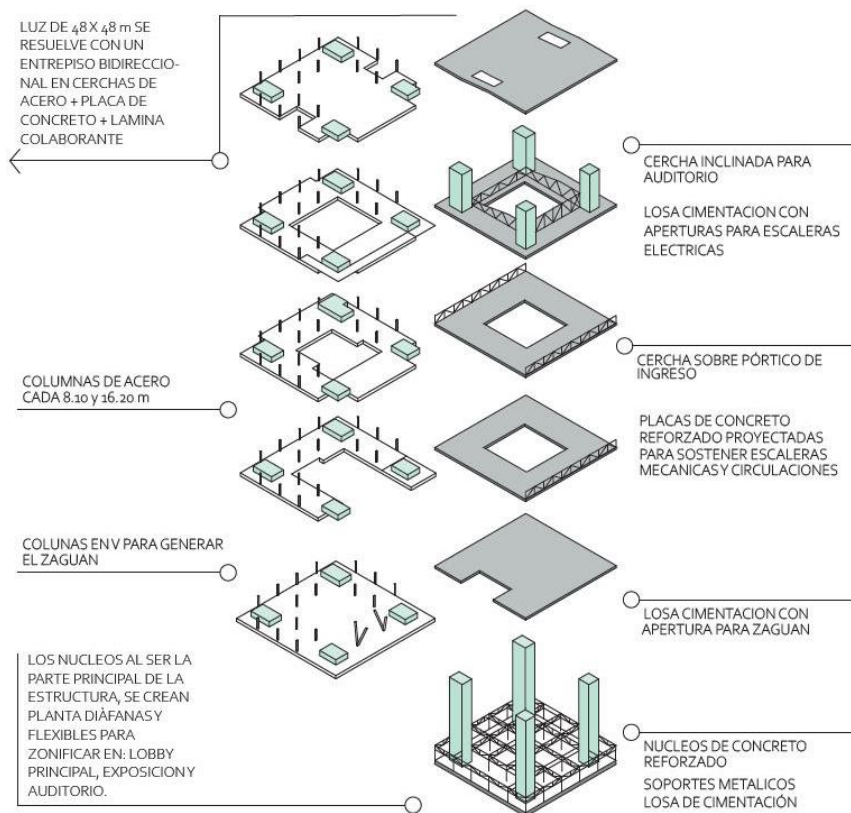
LUZ DE 48 X 48 m SE RESUELVE CON UN ENTREPISO BIDIRECCIONAL EN CERCHAS DE ACERO + PLACA DE CONCRETO + LAMINA COLABORANTE

CERCHA INCLINADA PARA AUDITORIO

LOSA CIMENTACION CON APERTURAS PARA ESCALERAS ELECTRICAS

CERCHA SOBRE PÓRTICO DE INGRESO

COLUMNAS DE ACERO CADA 8.10 y 16.20 m

PLACAS DE CONCRETO REFORZADO PROYECTADAS PARA SOSTENER ESCALERAS MECANICAS Y CIRCULACIONES

COLUNAS EN V PARA GENERAR EL ZAGUAN

LOSA CIMENTACION CON APERTURA PARA ZAGUAN

LOS NUCLEOS AL SER LA PARTE PRINCIPAL DE LA ESTRUCTURA, SE CREAN PLANTA DIÀFANAS Y FLEXIBLES PARA ZONIFICAR EN: LOBBY PRINCIPAL, EXPOSICION Y AUDITORIO.

NUCLEOS DE CONCRETO REFORZADO

SOPORTES METALICOS LOSA DE CIMENTACIÓN